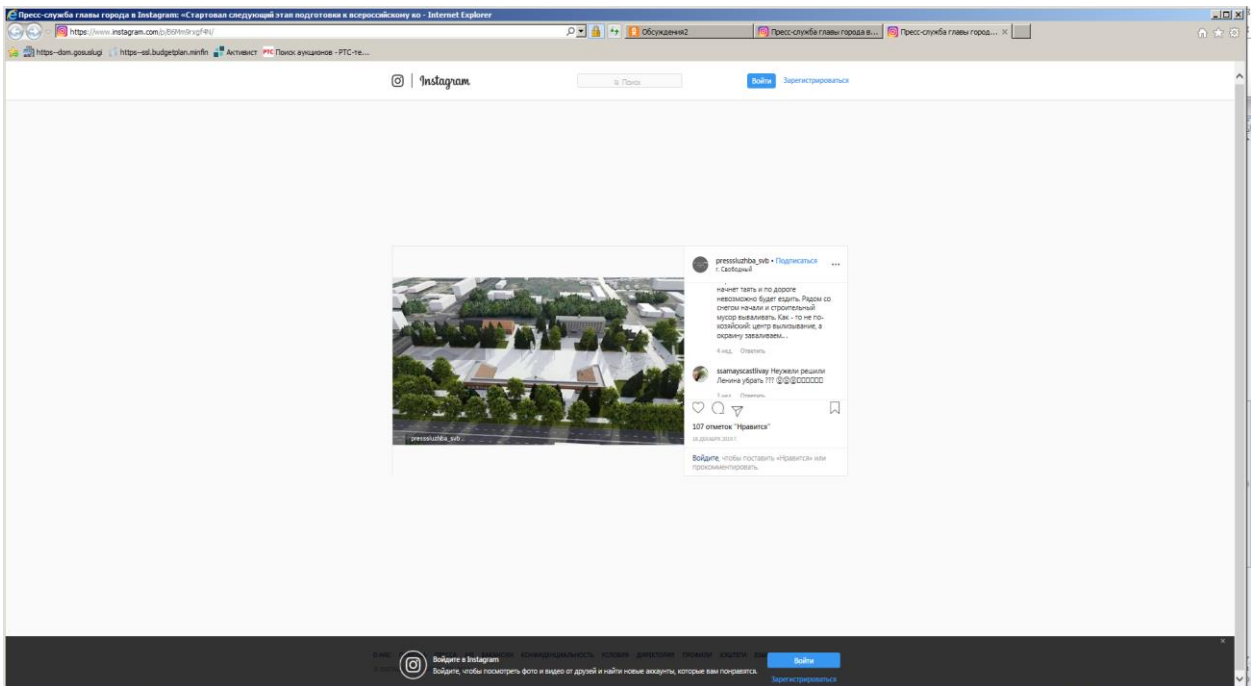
Пресс-служба главы города в Instagram: «Стартовал следующий этап подготовки к всероссийскому ко - Internet Explorer

https://www.instagram.com/p/B6Mm9rxgf4N/

Обсуждения2

Пресс-служба главы города в...

Пресс-служба главы город...

https--dom.gosuslugi

https--ssl.budgetplan.minfin

Активист

Поиск аукционов - РТС-те...

Instagram

Поиск

Войти

Зарегистрироваться

presssluzhba_svb • Подписаться

г. Свободный

начнет таять и по дороге невозможно будет ездить. Рядом со снегом начали и строительный мусор вываливать. Как - то не по-хозяйский: центр вылизываем, а окраину заваливаем...

4 нед. Ответить

ssamayscastlivay Неужели решили Ленина убрать ??? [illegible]

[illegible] Ответить

107 отметок "Нравится"

16 ДЕКАБРЯ 2019 Г.

Войдите, чтобы поставить «Нравится» или прокомментировать.

presssluzhba_svb

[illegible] КОНФИДЕНЦИАЛЬНОСТЬ УСЛОВИЯ ДИРЕКТОРИЯ ПРОФИЛИ ХЭШТЕГИ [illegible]

Войдите в Instagram

Войдите, чтобы посмотреть фото и видео от друзей и найти новые аккаунты, которые вам понравятся.

Войти

Зарегистрироваться